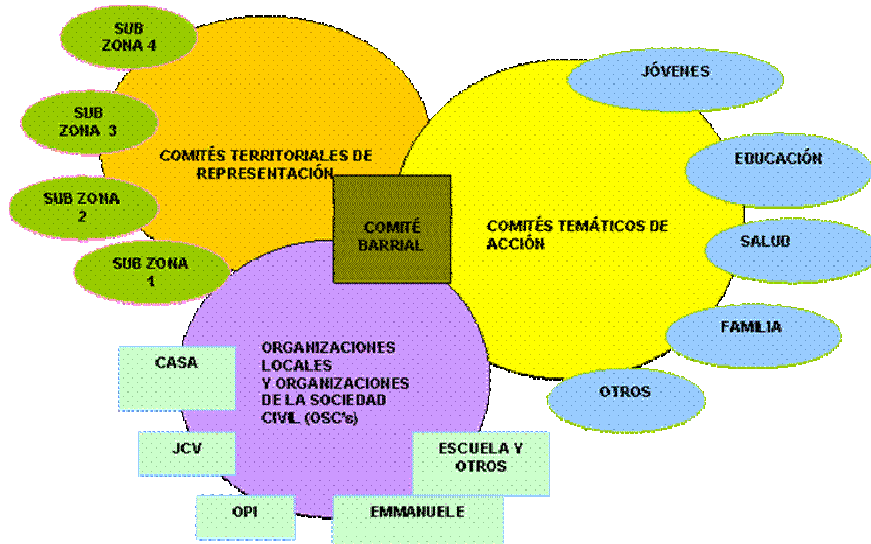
SUB ZONA 4

SUB ZONA 3

SUB ZONA 2

SUB ZONA 1

COMITÉS TERRITORIALES DE REPRESENTACIÓN

JÓVENES

EDUCACIÓN

COMITÉS TEMÁTICOS DE ACCIÓN

SALUD

FAMILIA

OTROS

COMITÉ BARRIAL

ORGANIZACIONES LOCALES Y ORGANIZACIONES DE LA SOCIEDAD CIVIL (OSC's)

CASA

JCV

ESCUELA Y OTROS

OPI

EMMANUELE